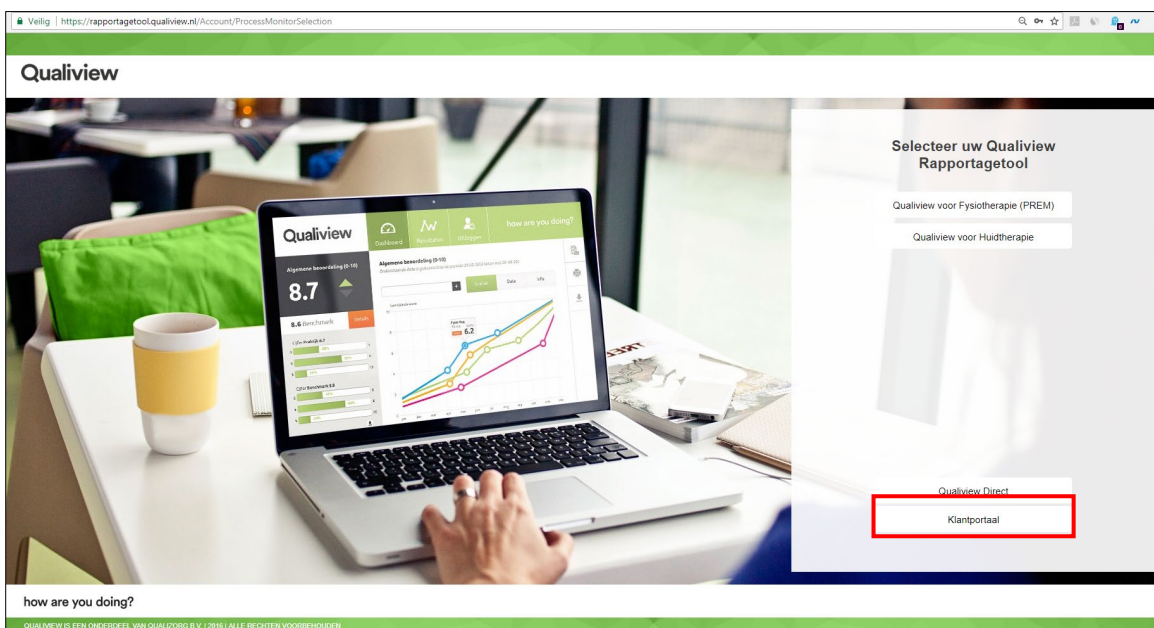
Veilig | https://rapportagetool.qualiview.nl/Account/ProcessMonitorSelection

Qualiview

Qualiview
Dashboard
Resultaten
Uitleggen
how are you doing?
Algemene beoordeling (0-10)
8.7
8.6 Benchmark
Algemene beoordeling (0-10)
5.2

Selecteer uw Qualiview Rapportagetool

Qualiview voor Fysiotherapie (PREM)

Qualiview voor Huidtherapie

Qualiview Direct

Klantportaal

how are you doing?

QUALIVIEW IS EEN ONDERDEEL VAN QUALIZORG B.V. | 2016 | ALLE RECHTEN VOORBEHOUDEN